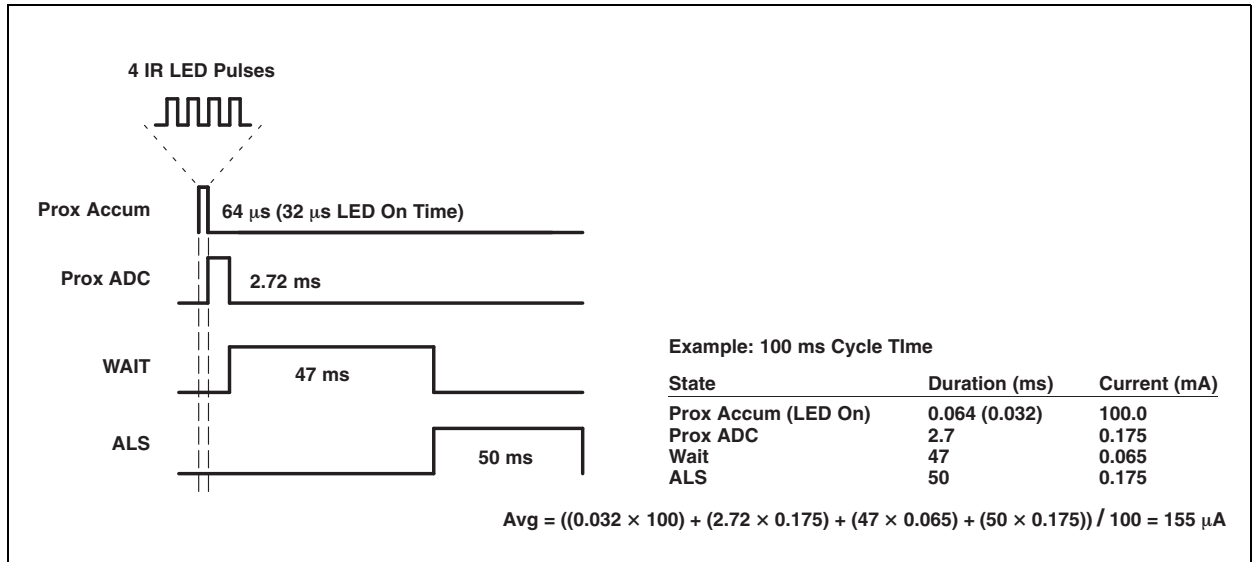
4 IR LED Pulses

Prox Accum

64 μs (32 μs LED On Time)

Prox ADC

2.72 ms

WAIT

47 ms

ALS

50 ms

Example: 100 ms Cycle TIme

| State | Duration (ms) | Current (mA) |
|---|---|---|
| Prox Accum (LED On) | 0.064 (0.032) | 100.0 |
| Prox ADC | 2.7 | 0.175 |
| Wait | 47 | 0.065 |
| ALS | 50 | 0.175 |

Avg = $((0.032 \times 100) + (2.72 \times 0.175) + (47 \times 0.065) + (50 \times 0.175))$ / 100 = 155 μA